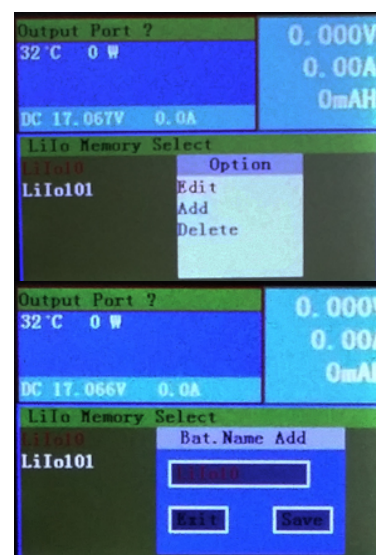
Output Port ?
32°C 0 W
0.000V
0.00A
0mAH
DC 17.067V 0.0A

LiIo Memory Select
LiIo10
LiIo101
Option
Edit
Add
Delete

Output Port ?
32°C 0 W
0.000
0.00
0mAH
DC 17.066V 0.0A

LiIo Memory Select
LiIo10
LiIo101
Bat.Name Add
LiIo10
Exit
Save